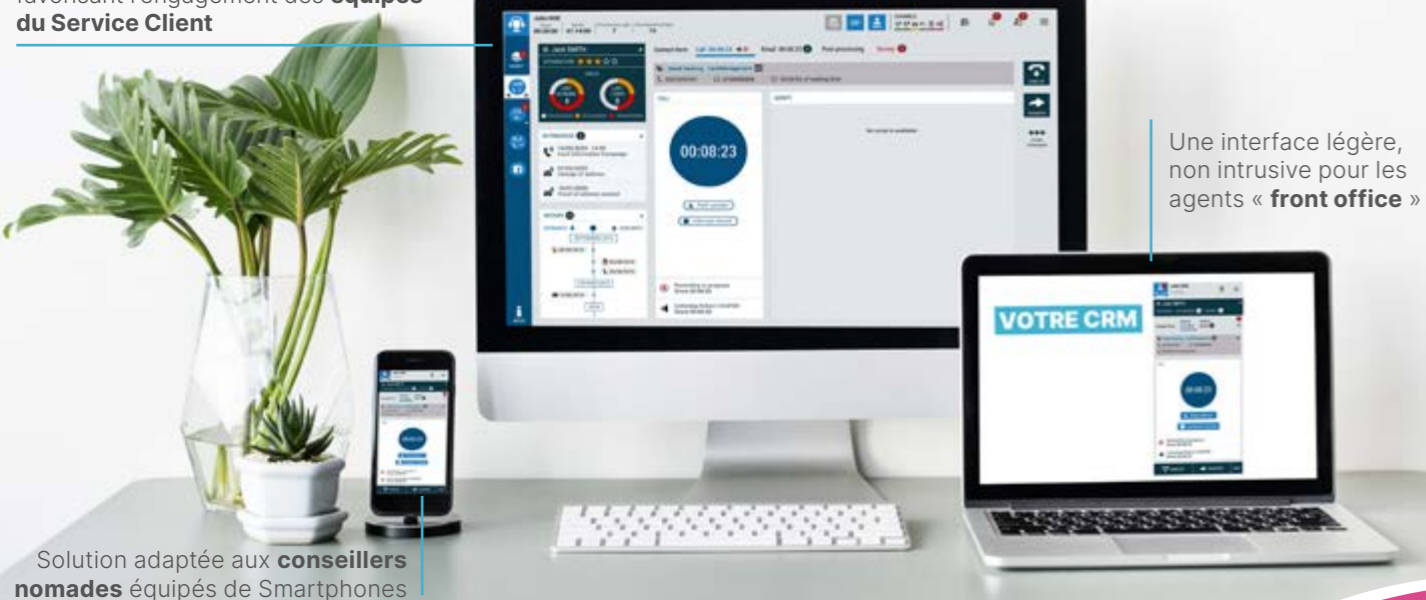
favorisant l'engagement des **équipes du Service Client**

00:08:23

Une interface légère, non intrusive pour les agents « **front office** »

VOTRE CRM

Solution adaptée aux **conseillers nomades** équipés de Smartphones